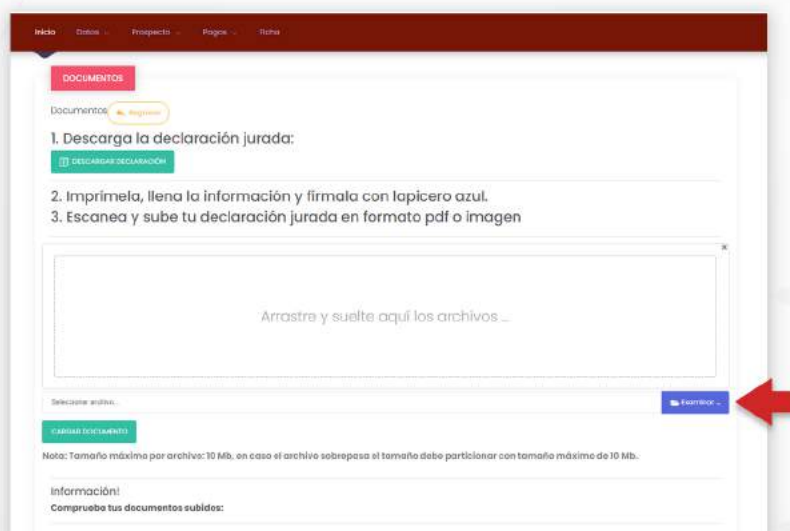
Inicio Datos Prospecto Pagos Ficha

DOCUMENTOS

Documentos Regresar

1. Descarga la declaración jurada:

DESCARGAR DECLARACIÓN

2. Imprímela, llena la información y fírmala con lapicero azul.
3. Escanea y sube tu declaración jurada en formato pdf o imagen

×

Arrastre y suelte aquí los archivos ...

Seleccione archivo...

Examinar ...

CARGAR DOCUMENTO

Nota: Tamaño máximo por archivo: 10 Mb. en caso el archivo sobrepasa el tamaño debe particionar con tamaño máximo de 10 Mb.

Información!
Comprueba tus documentos subidos: